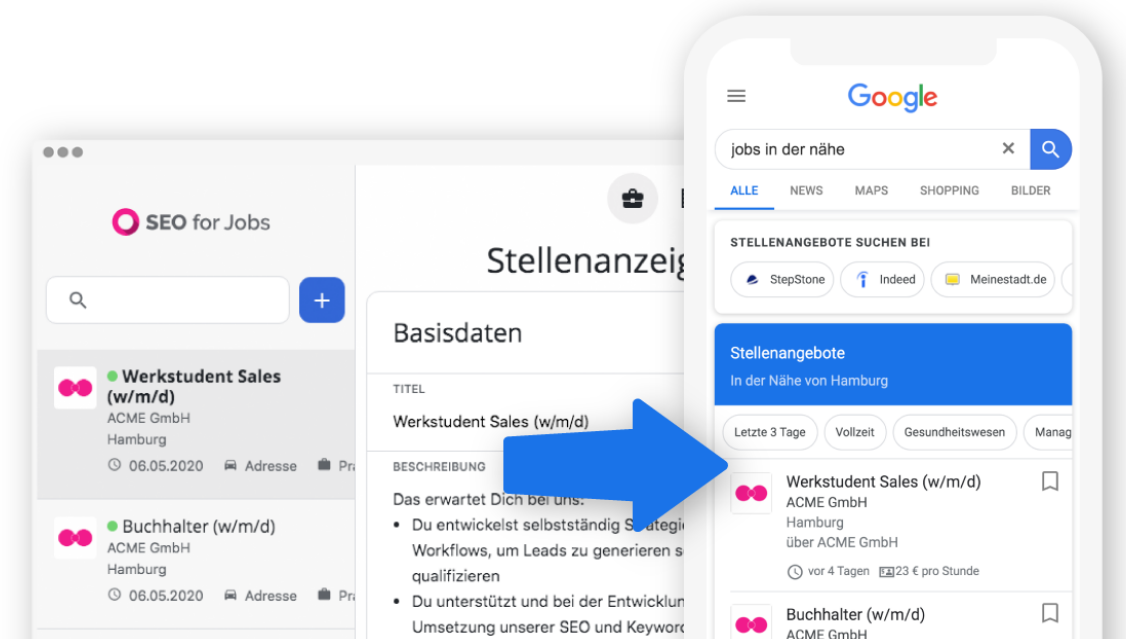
SEO for Jobs

+

Werkstudent Sales (w/m/d)
ACME GmbH
Hamburg
06.05.2020 Adresse Pr

Buchhalter (w/m/d)
ACME GmbH
Hamburg
06.05.2020 Adresse Pr

Stellenanzeig

Basisdaten

TITEL
Werkstudent Sales (w/m/d)

BESCHREIBUNG
Das erwartet Dich bei uns:
• Du entwickelst selbstständig Strategi Workflows, um Leads zu generieren s qualifizieren
• Du unterstützt und bei der Entwicklun Umsetzung unserer SEO und Keywor

Google

jobs in der nähe

ALLE NEWS MAPS SHOPPING BILDER

STELLENANGEBOTE SUCHEN BEI
StepStone Indeed Meinestadt.de

Stellenangebote
In der Nähe von Hamburg

Letzte 3 Tage Vollzeit Gesundheitswesen Manag

Werkstudent Sales (w/m/d)
ACME GmbH
Hamburg
über ACME GmbH
vor 4 Tagen 23 € pro Stunde

Buchhalter (w/m/d)
ACME GmbH